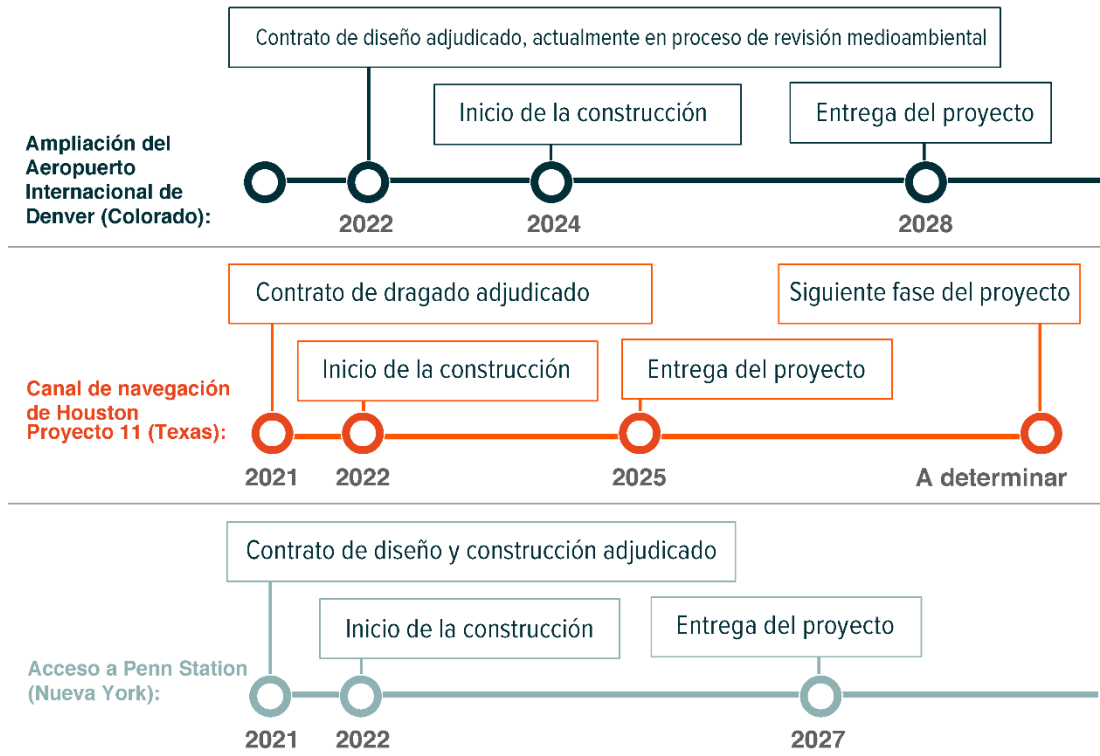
Contrato de diseño adjudicado, actualmente en proceso de revisión medioambiental

Inicio de la construcción

Entrega del proyecto

Ampliación del Aeropuerto Internacional de Denver (Colorado):

2022

2024

2028

Contrato de dragado adjudicado

Siguiente fase del proyecto

Inicio de la construcción

Entrega del proyecto

Canal de navegación de Houston Proyecto 11 (Texas):

2021

2022

2025

A determinar

Contrato de diseño y construcción adjudicado

Inicio de la construcción

Entrega del proyecto

Acceso a Penn Station (Nueva York):

2021

2022

2027